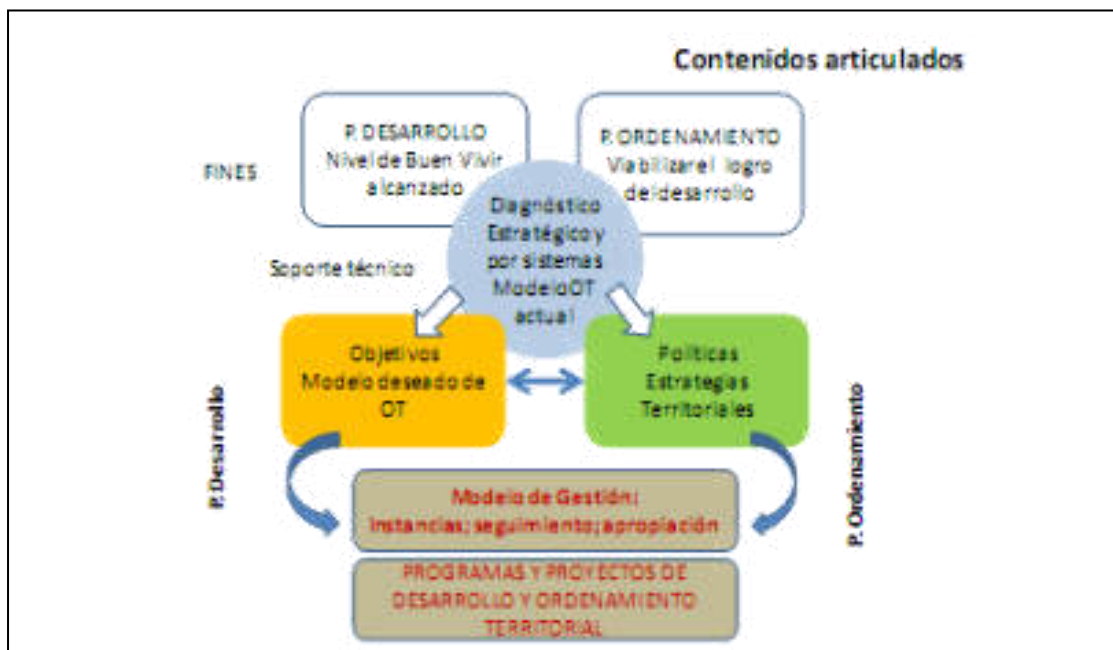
Contenidos articulados

FINES

P. DESARROLLO
Nivel de Buen Vivir alcanzado

P. ORDENAMIENTO
Viabilizar el logro del desarrollo

Diagnóstico Estratégico y por sistemas Modelo OT actual

Soporte técnico

Objetivos
Modelo deseado de OT

Políticas
Estrategias
Territoriales

P. Desarrollo

P. Ordenamiento

Modelo de Gestión:
Instancias; seguimiento; apropiación

PROGRAMAS Y PROYECTOS DE DESARROLLO Y ORDENAMIENTO TERRITORIAL